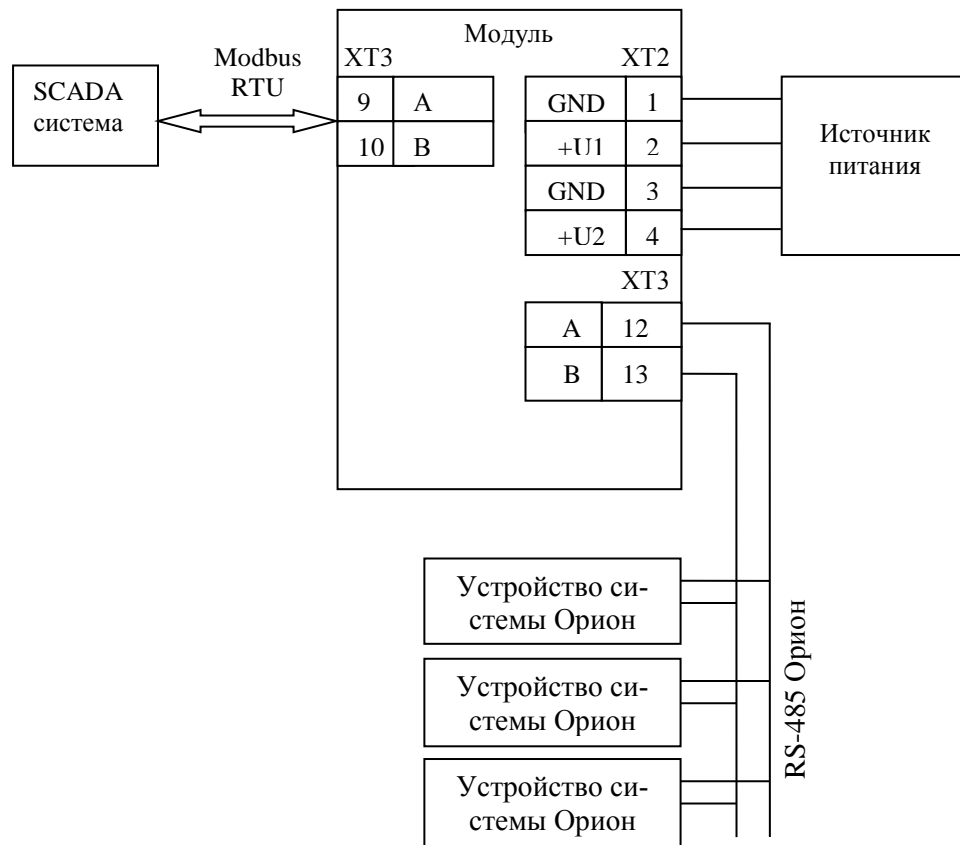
SCADA система

Modbus RTU

Модуль

XT3

| 9 | A |
|---|---|
| 10 | B |

XT2

| GND | 1 |
|---|---|
| +U1 | 2 |
| GND | 3 |
| +U2 | 4 |

Источник питания

XT3

| A | 12 |
|---|---|
| B | 13 |

Устройство системы Орион

Устройство системы Орион

Устройство системы Орион

RS-485 Орион